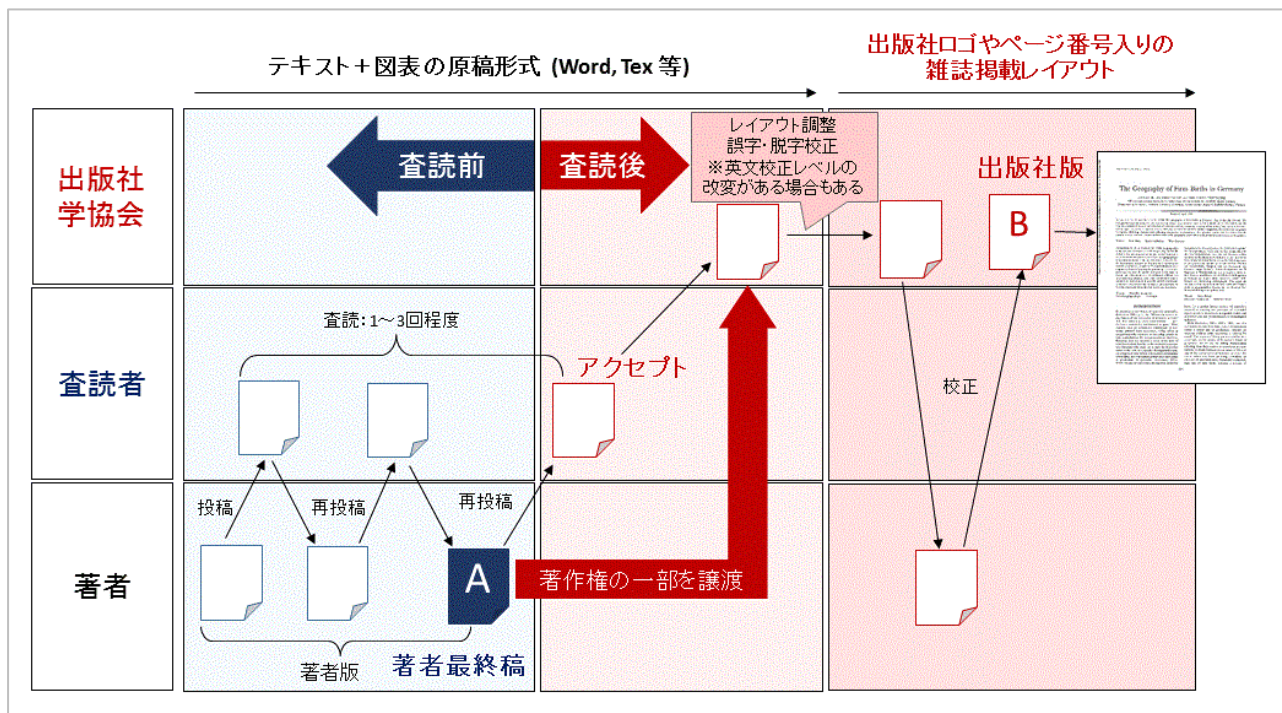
テキスト＋図表の原稿形式 (Word, Tex 等)

出版社ロゴやページ番号入りの
雑誌掲載レイアウト

出版社
学協会

査読前

査読後

レイアウト調整
誤字・脱字校正
※英文校正レベルの
改変がある場合もある

出版社版

B

The Geography of Farm Births in Germany

査読者

査読：1～3回程度

アクセプト

校正

著者

投稿

再投稿

再投稿

A

著作権の一部を譲渡

著者版

著者最終稿